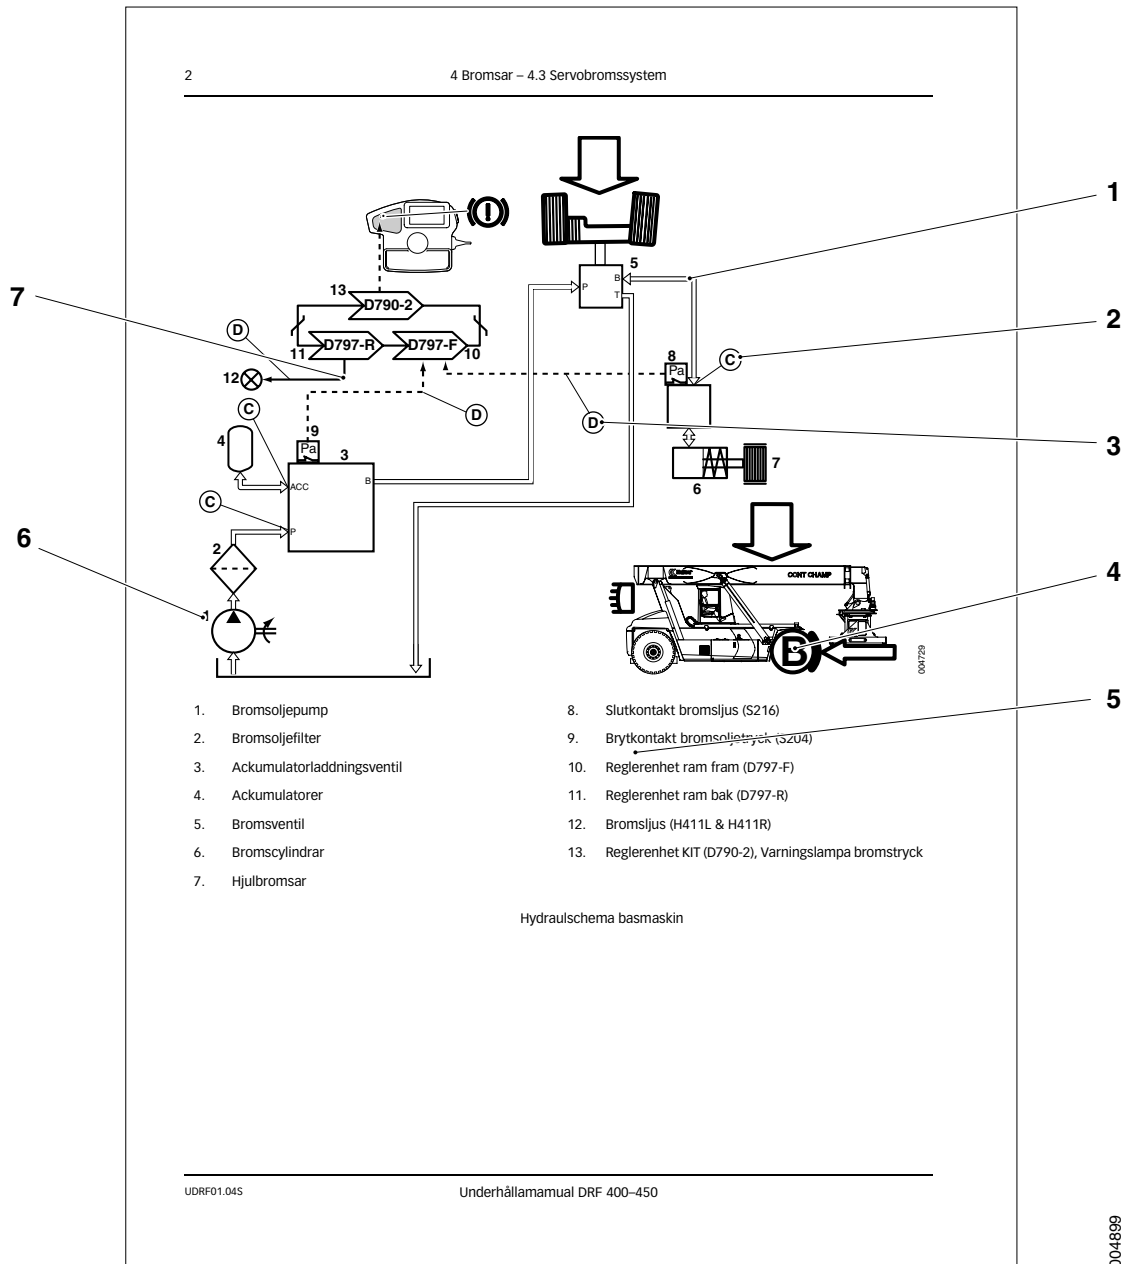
2

4 Bromsar – 4.3 Servobromssystem

1

7

13 D790-2

2

D

11 D797-R D797-F 10

12

8 Pa C

D

D

3

C

9 Pa

4

3

ACC

B

5

P

B

T

7

6

C

P

6

2

4

1

CONT CHAMP

004729

1. Bromsoljepump
2. Bromsoljefilter
3. Ackumulatorladdningsventil
4. Ackumulatorer
5. Bromsventil
6. Bromscylindrar
7. Hjulbromsar

8. Slutkontakt bromsljus (S216)
9. Brytkontakt bromsoljetryck (S204)
10. Reglerenhet ram fram (D797-F)
11. Reglerenhet ram bak (D797-R)
12. Bromsljus (H411L & H411R)
13. Reglerenhet KIT (D790-2), Varningslampa bromstryck

5

Hydraulschema basmaskin

UDRF01.04S

Underhållamamual DRF 400–450

004899